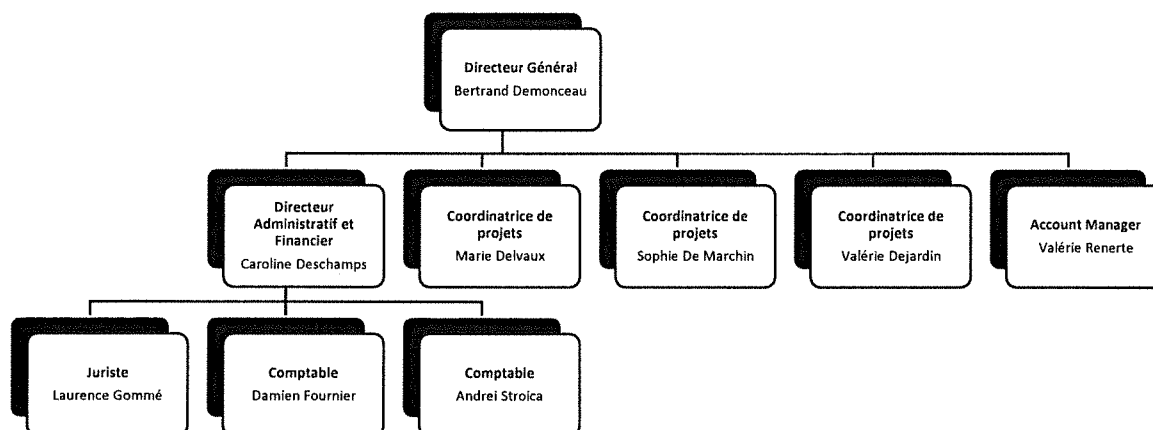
Directeur Général
Bertrand Demonceau

Directeur Administratif et Financier
Caroline Deschamps

Coordinatrice de projets
Marie Delvaux

Coordinatrice de projets
Sophie De Marchin

Coordinatrice de projets
Valérie Dejardin

Account Manager
Valérie Renerte

Juriste
Laurence Gommé

Comptable
Damien Fournier

Comptable
Andrei Stroica